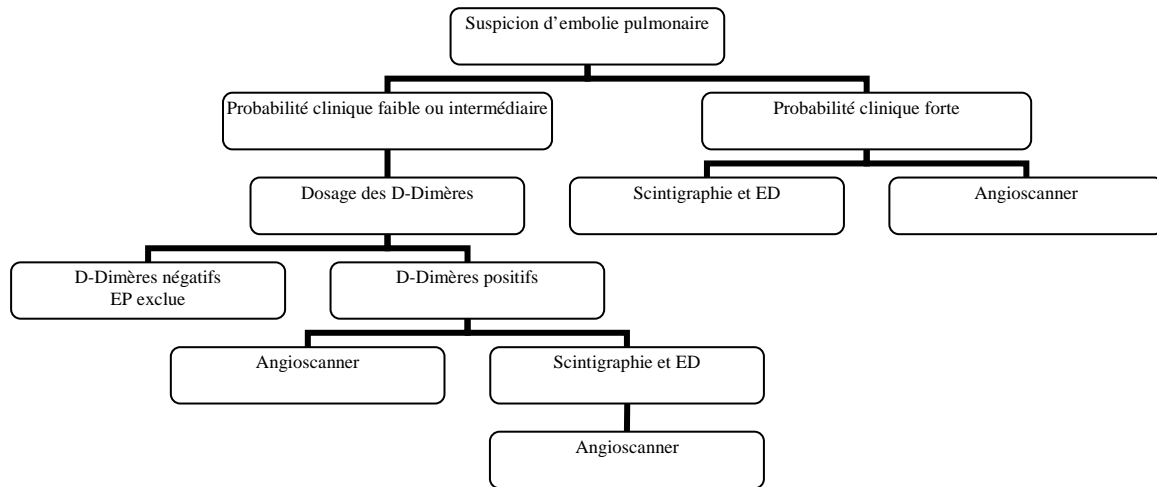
Suspicion d'embolie pulmonaire

Probabilité clinique faible ou intermédiaire

Probabilité clinique forte

Dosage des D-Dimères

Scintigraphie et ED

Angioscanner

D-Dimères négatifs
EP exclue

D-Dimères positifs

Angioscanner

Scintigraphie et ED

Angioscanner